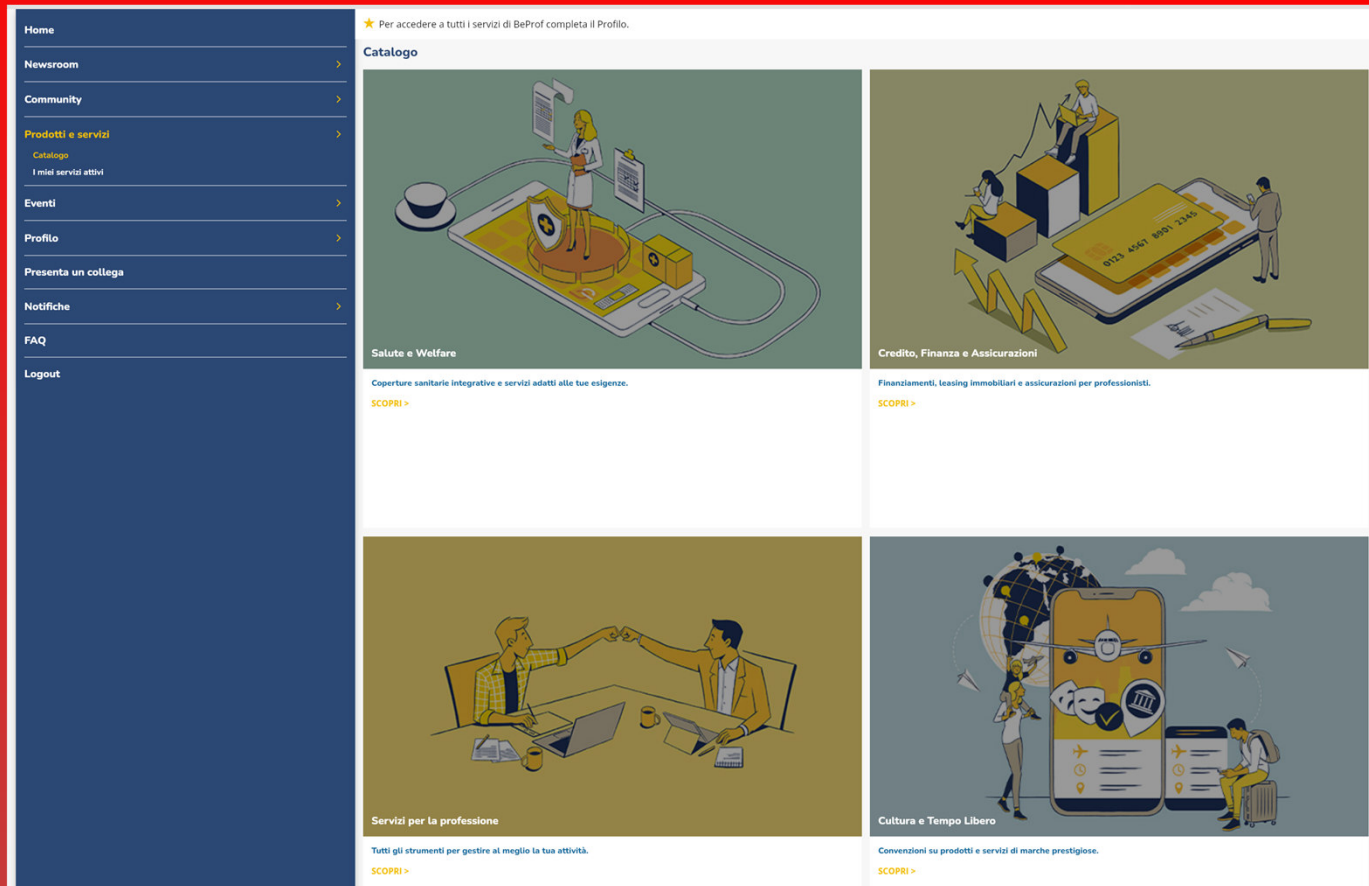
Home

Newsroom

Community

Prodotti e servizi

Catalogo

I miei servizi attivi

Eventi

Profilo

Presenta un collega

Notifiche

FAQ

Logout

★ Per accedere a tutti i servizi di BeProf completa il Profilo.

Catalogo

0123 4567 8901 2345

Salute e Welfare

Coperture sanitarie integrative e servizi adatti alle tue esigenze.

SCOPRI >

Credito, Finanza e Assicurazioni

Finanziamenti, leasing immobiliari e assicurazioni per professionisti.

SCOPRI >

Servizi per la professione

Tutti gli strumenti per gestire al meglio la tua attività.

SCOPRI >

Cultura e Tempo Libero

Convenzioni su prodotti e servizi di marche prestigiose.

SCOPRI >